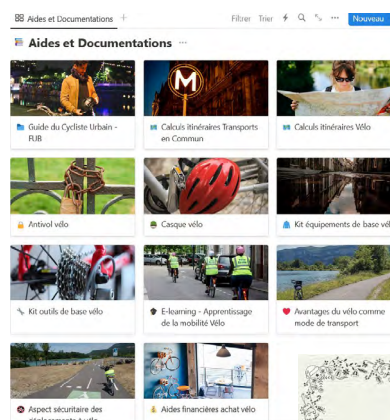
Aides et Documentations +
Filtrer Trier ··· Nouveau

Aides et Documentations ···

Guide du Cycliste Urbain - RUB

Calculs itinéraires Transports en Commun

Calculs itinéraires Vélo

Antivol vélo

Casque vélo

Kit équipements de base vél

Kit outils de base vélo

E-learning - Apprentissage de la mobilité Vélo

Avantages du vélo comme mode de transport

Aspect sécuritaire des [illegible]

Aides financières achat vélo